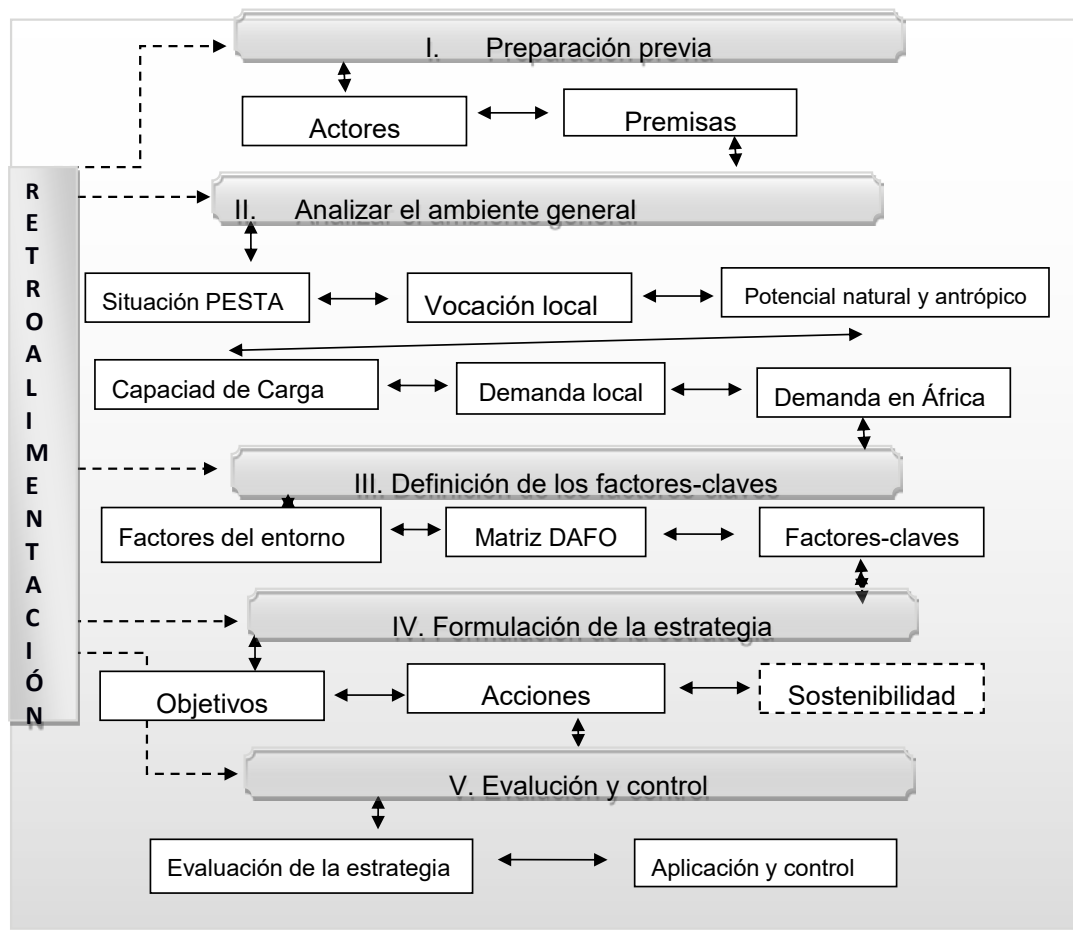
I. Preparación previa

Actores

Premisas

R E T R O A L I M E N T A C I Ó N

II. Analizar el ambiente general

Situación PESTA

Vocación local

Potencial natural y antrópico

Capaciad de Carga

Demanda local

Demanda en África

III. Definición de los factores-claves

Factores del entorno

Matriz DAFO

Factores-claves

IV. Formulación de la estrategia

Objetivos

Acciones

Sostenibilidad

V. Evalución y control

Evaluación de la estrategia

Aplicación y control